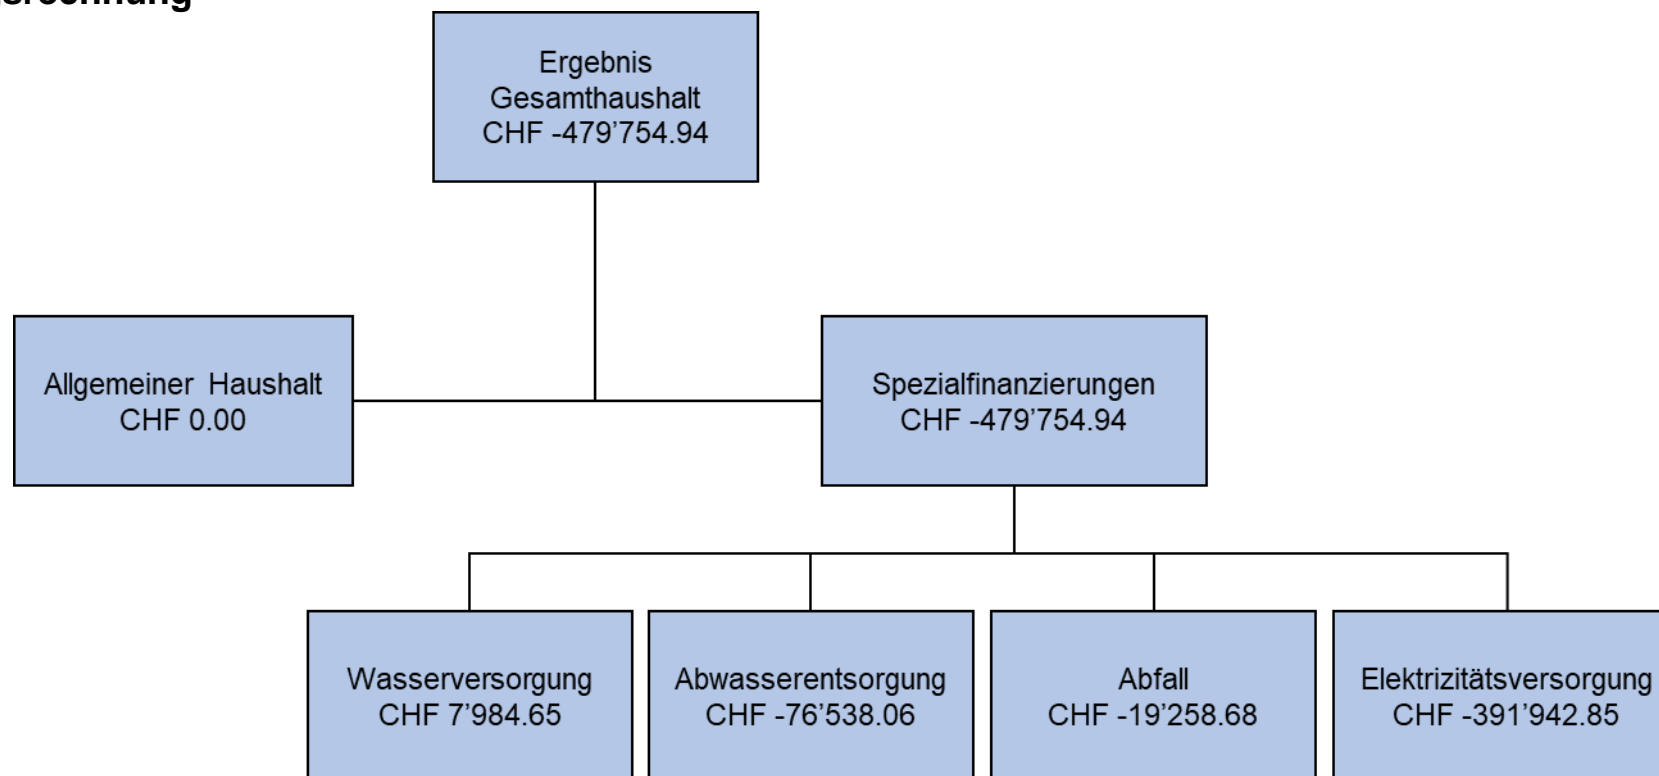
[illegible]rechnung

Ergebnis
Gesamthaushalt
CHF -479’754.94

Allgemeiner Haushalt
CHF 0.00

Spezialfinanzierungen
CHF -479’754.94

Wasserversorgung
CHF 7’984.65

Abwasserentsorgung
CHF -76’538.06

Abfall
CHF -19’258.68

Elektrizitätsversorgung
CHF -391’942.85